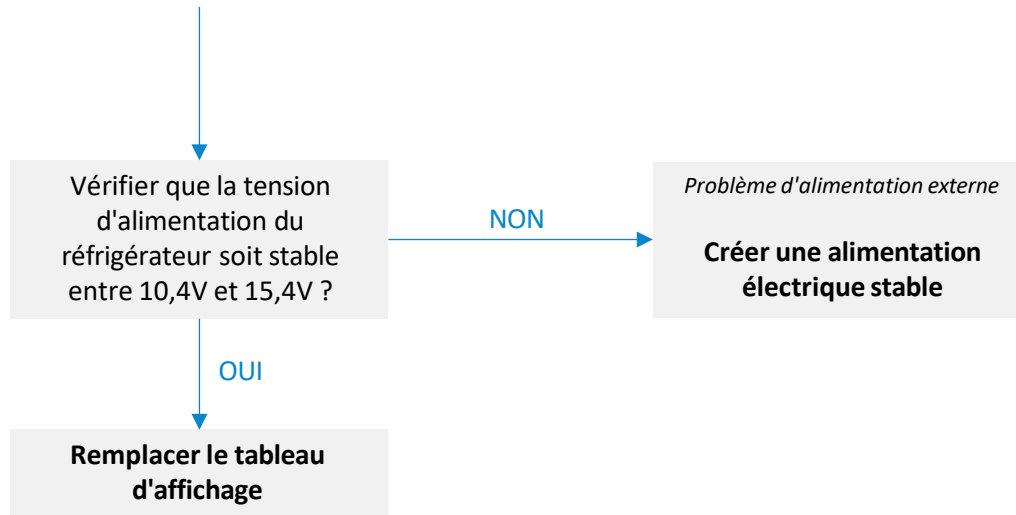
Vérifier que la tension d'alimentation du réfrigérateur soit stable entre 10,4V et 15,4V ?

NON

Problème d'alimentation externe

Créer une alimentation électrique stable

OUI

Remplacer le tableau d'affichage